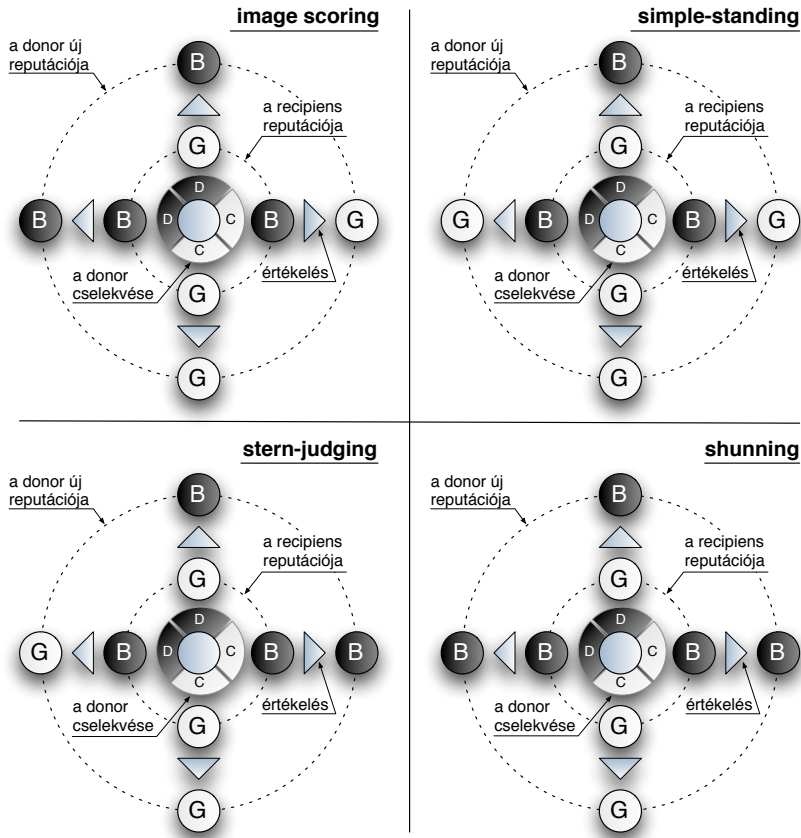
image scoring

a donor új reputációja

B

a recipiens reputációja

G

D

B

B

D

C

B

G

C

a donor cselekvése

értékelés

G

G

simple-standing

a donor új reputációja

B

a recipiens reputációja

G

D

G

B

D

C

B

G

C

a donor cselekvése

értékelés

G

G

stern-judging

a donor új reputációja

B

a recipiens reputációja

G

D

G

B

D

C

B

B

C

a donor cselekvése

értékelés

G

G

shunning

a donor új reputációja

B

a recipiens reputációja

G

D

B

B

D

C

B

B

C

a donor cselekvése

értékelés

G

G